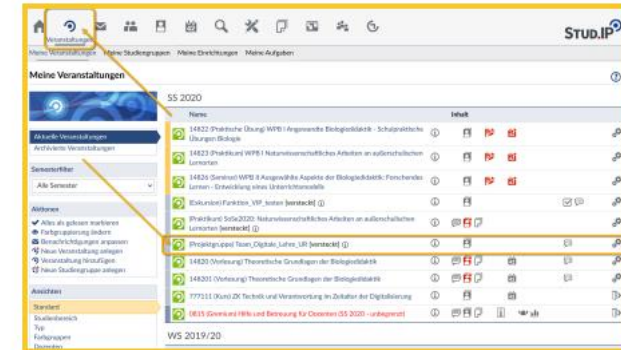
Veranstaltungen

STUD.IP

Meine Veranstaltungen Meine Studiengruppen Meine Einrichtungen Meine Aufgaben

Meine Veranstaltungen

Aktuelle Veranstaltungen
Archivierte Veranstaltungen

Semesterfilter
Alle Semester

Aktionen
Alles als gelesen markieren
Farbgruppierung ändern
Benachrichtigungen anpassen
Neue Veranstaltung anlegen
Veranstaltung hinzufügen
Neue Studiengruppe anlegen

Ansichten
Standard
Studienbereich
Typ
Farbgruppen
Dozenten

SS 2020

| Name | Inhalt |
|---|---|
| 14822 (Praktische Übung) WPB I Angewandte Biologiedidaktik - Schulpraktische Übungen Biologie | |
| 14823 (Praktikum) WPB I Naturwissenschaftliches Arbeiten an außerschulischen Lernorten | |
| 14826 (Seminar) WPB II Ausgewählte Aspekte der Biologiedidaktik: Forschendes Lernen - Entwicklung eines Unterrichtsmodells | |
| (Exkursion) Funktion_VIP_testen [versteckt] | |
| (Praktikum) SoSe2020: Naturwissenschaftliches Arbeiten an außerschulischen Lernorten [versteckt] | |
| (Projektgruppe) Team_Digitale_Lehre_UR [versteckt] | |
| 14820 (Vorlesung) Theoretische Grundlagen der Biologiedidaktik | |
| 148201 (Vorlesung) Theoretische Grundlagen der Biologiedidaktik | |
| 777111 (Kurs) ZE Technik und Verantwortung im Zeitalter der Digitalisierung | |
| 0835 (Gremium) Hilfe und Betreuung für Dozenten (SS 2020 - unbegrenzt) | |

WS 2019/20